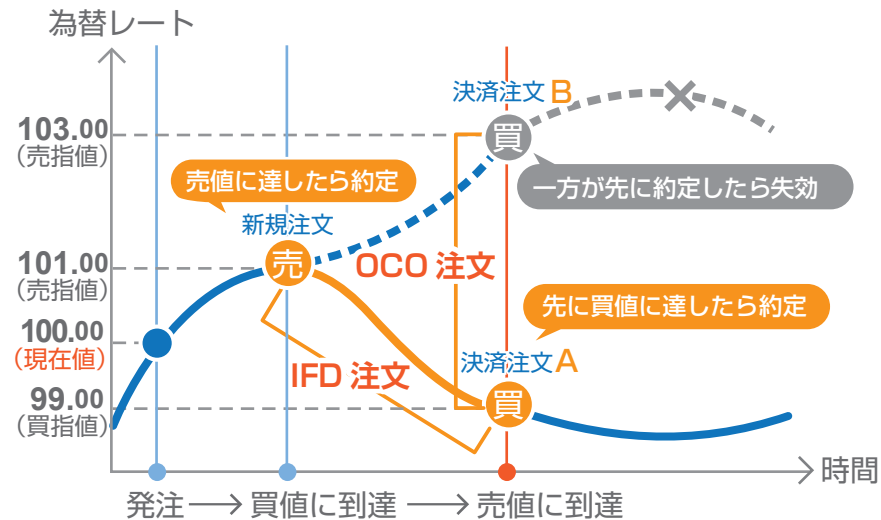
為替レート

決済注文 B

103.00
（売指値）

買

売値に達したら約定

一方が先に約定したら失効

新規注文

101.00
（売指値）

売

OCO 注文

先に買値に達したら約定

100.00
（現在値）

決済注文 A

IFD 注文

99.00
（買指値）

買

時間

発注 ⟶ 買値に到達 ⟶ 売値に到達